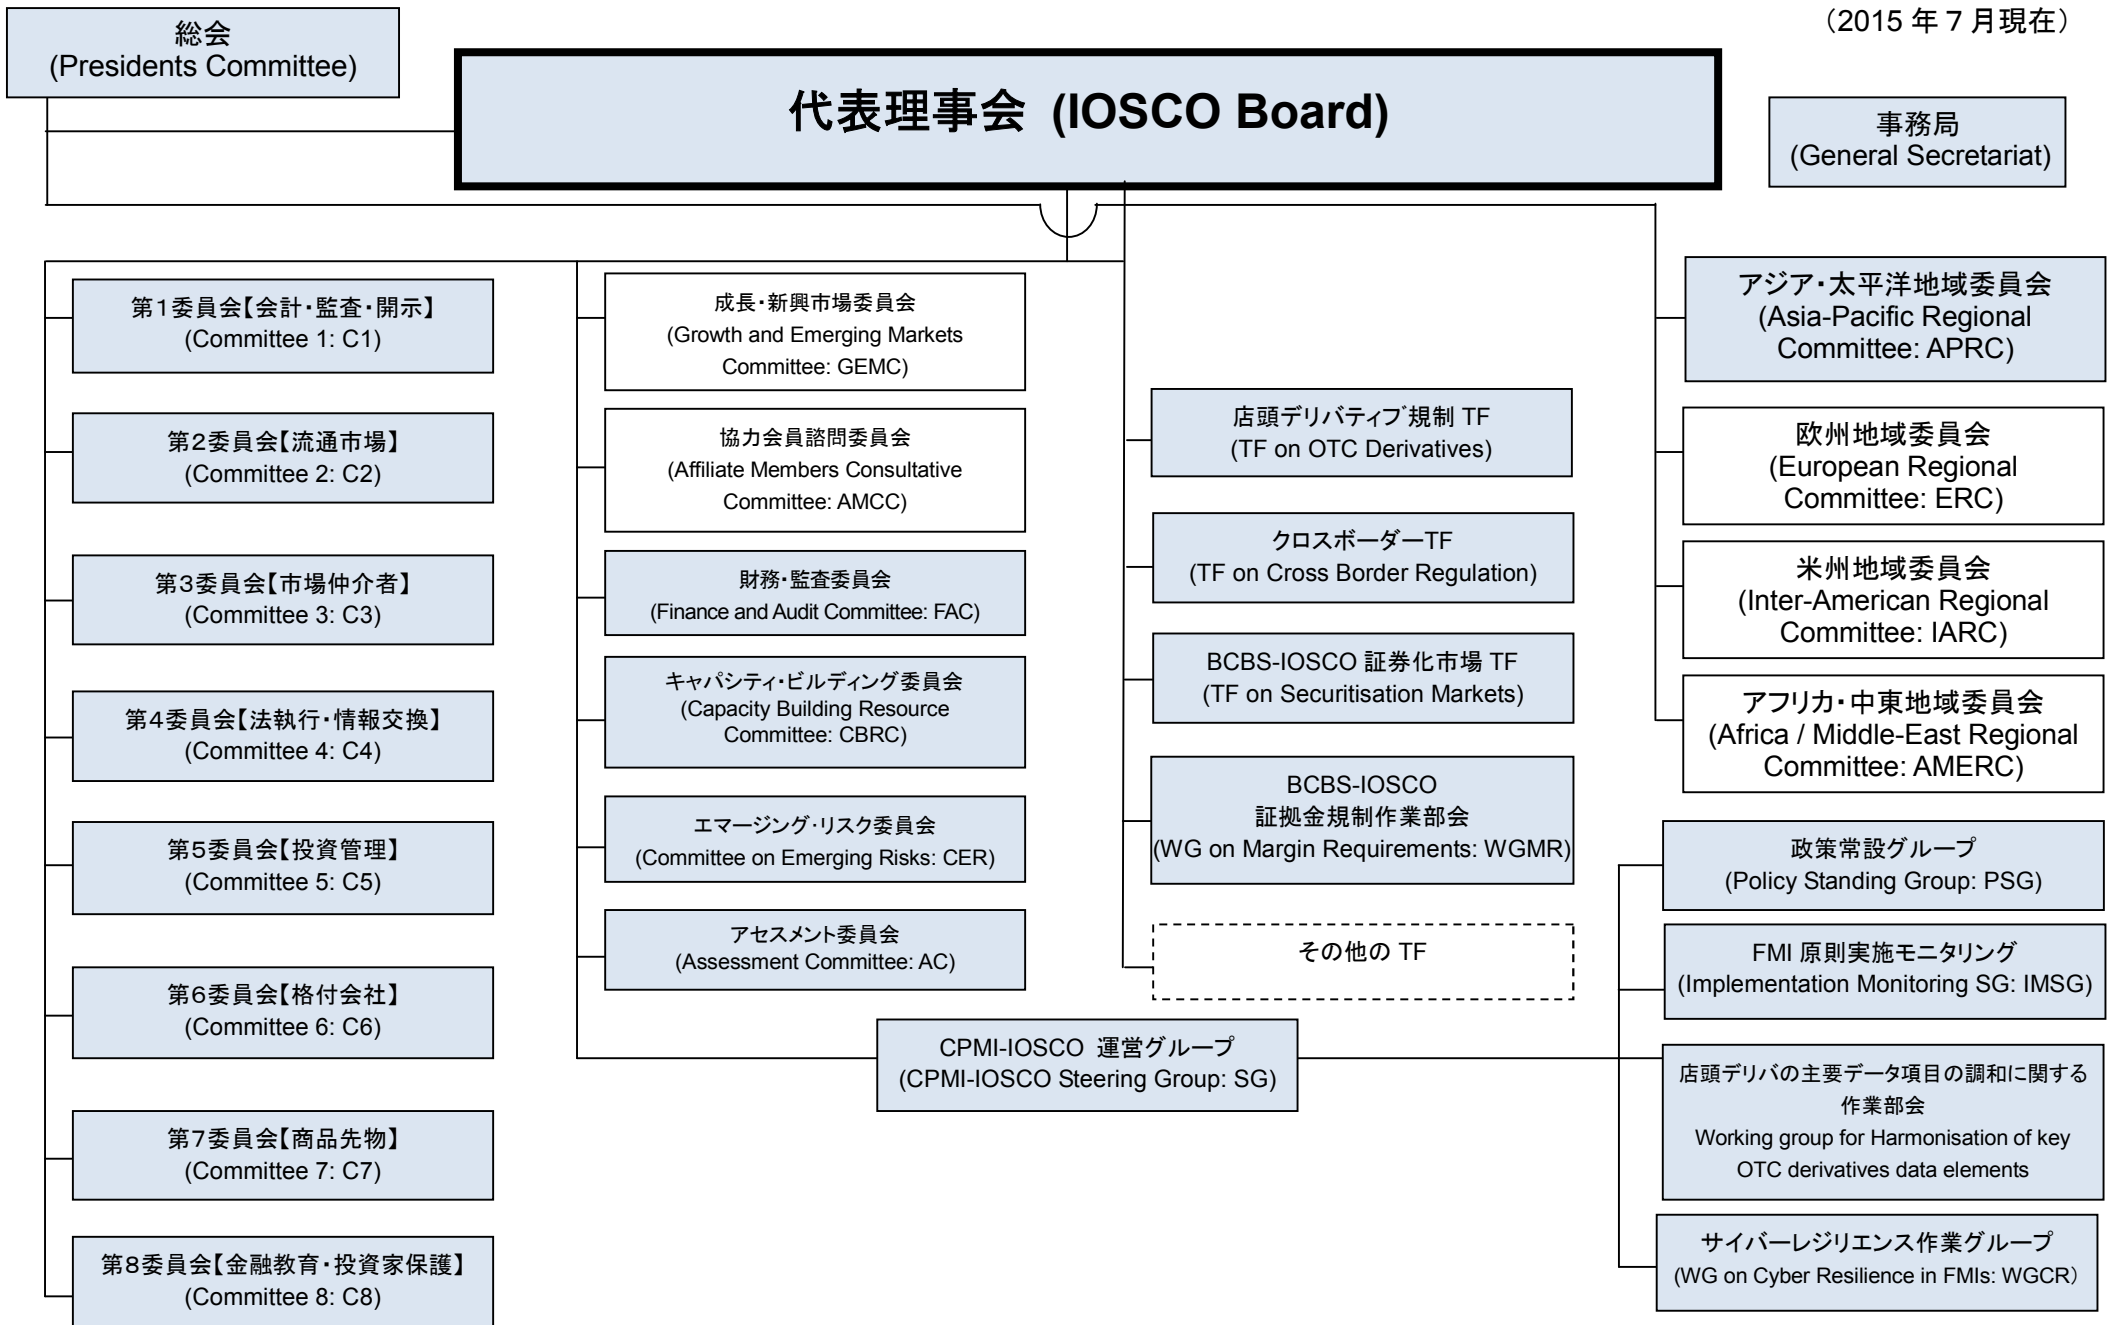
（2015 年 7 月現在）

総会
(Presidents Committee)

代表理事会 (IOSCO Board)

事務局
(General Secretariat)

第1委員会【会計・監査・開示】
(Committee 1: C1)

第2委員会【流通市場】
(Committee 2: C2)

第3委員会【市場仲介者】
(Committee 3: C3)

第4委員会【法執行・情報交換】
(Committee 4: C4)

第5委員会【投資管理】
(Committee 5: C5)

第6委員会【格付会社】
(Committee 6: C6)

第7委員会【商品先物】
(Committee 7: C7)

第8委員会【金融教育・投資家保護】
(Committee 8: C8)

成長・新興市場委員会
(Growth and Emerging Markets Committee: GEMC)

協力会員諮問委員会
(Affiliate Members Consultative Committee: AMCC)

財務・監査委員会
(Finance and Audit Committee: FAC)

キャパシティ・ビルディング委員会
(Capacity Building Resource Committee: CBRC)

エマージング・リスク委員会
(Committee on Emerging Risks: CER)

アセスメント委員会
(Assessment Committee: AC)

店頭デリバティブ規制 TF
(TF on OTC Derivatives)

クロスボーダーTF
(TF on Cross Border Regulation)

BCBS-IOSCO 証券化市場 TF
(TF on Securitisation Markets)

BCBS-IOSCO
証拠金規制作業部会
(WG on Margin Requirements: WGMR)

その他の TF

CPMI-IOSCO 運営グループ
(CPMI-IOSCO Steering Group: SG)

アジア・太平洋地域委員会
(Asia-Pacific Regional Committee: APRC)

欧州地域委員会
(European Regional Committee: ERC)

米州地域委員会
(Inter-American Regional Committee: IARC)

アフリカ・中東地域委員会
(Africa / Middle-East Regional Committee: AMERC)

政策常設グループ
(Policy Standing Group: PSG)

FMI 原則実施モニタリング
(Implementation Monitoring SG: IMSG)

店頭デリバの主要データ項目の調和に関する作業部会
Working group for Harmonisation of key OTC derivatives data elements

サイバーレジリエンス作業グループ
(WG on Cyber Resilience in FMIs: WGCR）